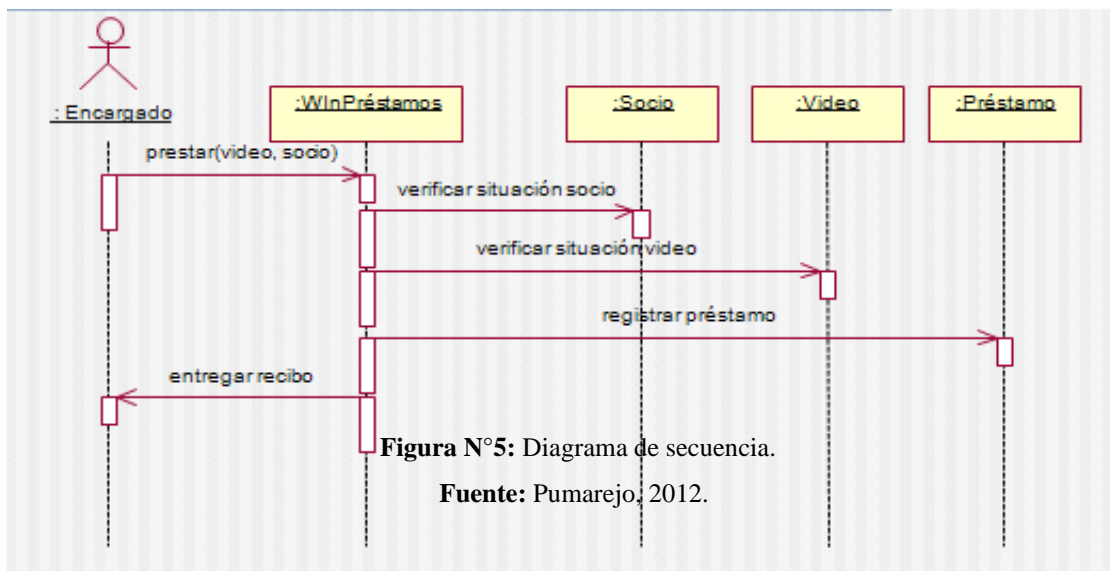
: Encargado

:WInPréstamos

:Socio

:Video

:Préstamo

prestar(video, socio)

verificar situación socio

verificar situación video

registrar préstamo

entregar recibo

**Figura N°5:** Diagrama de secuencia.

**Fuente:** Pumarejo, 2012.